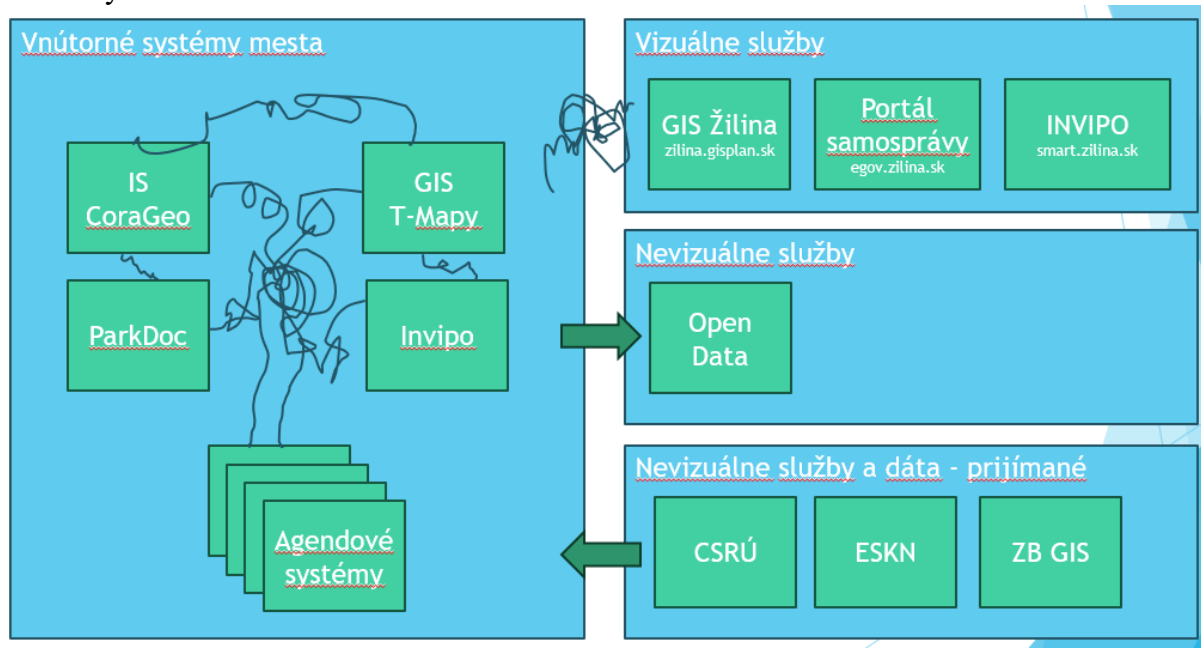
Vnútorné systémy mesta

IS CoraGeo

GIS T-Mapy

ParkDoc

Invipo

Agendové systémy

Vizuálne služby

GIS Žilina zilina.gisplan.sk

Portál samosprávy egov.zilina.sk

INVIPO smart.zilina.sk

Nevizuálne služby

Open Data

Nevizuálne služby a dáta - prijímané

CSRÚ

ESKN

ZB GIS